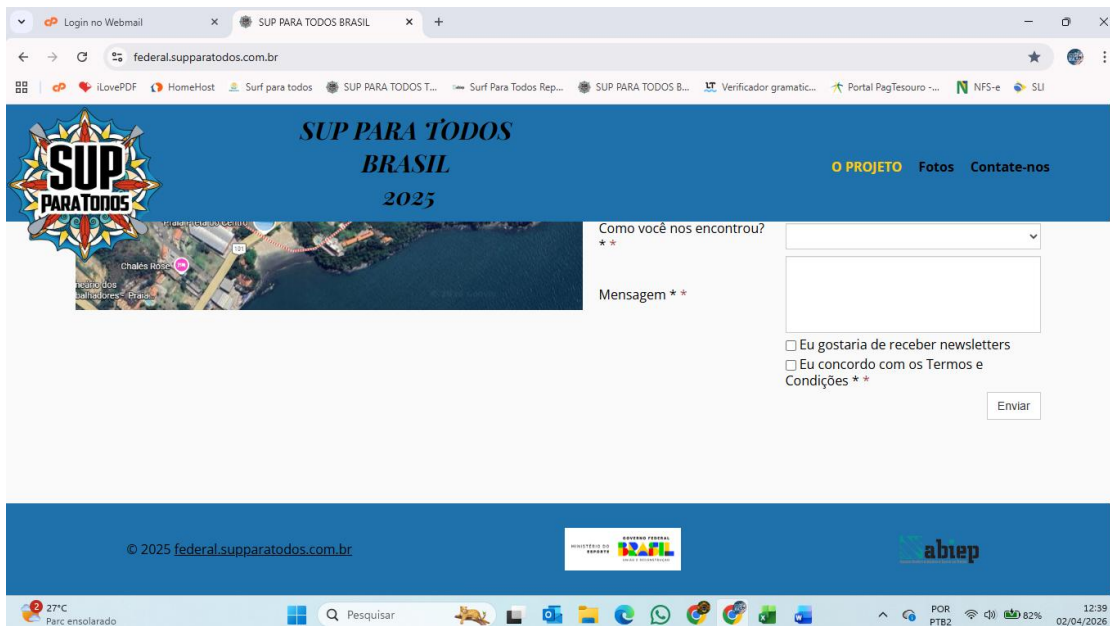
Login no Webmail
SUP PARA TODOS BRASIL
federal.supparatodos.com.br
iLovePDF HomeHost Surf para todos SUP PARA TODOS T... Surf Para Todos Rep... SUP PARA TODOS B... Verificador gramatic... Portal PagTesouro -... NFS-e SLI

SUP PARA TODOS BRASIL 2025

SUP PARA TODOS

O PROJETO Fotos Contate-nos

Chalés Rose
Praia

Como você nos encontrou? * *

Mensagem * *

Eu gostaria de receber newsletters
Eu concordo com os Termos e Condições * *

Enviar

© 2025 federal.supparatodos.com.br

MINISTÉRIO DO ESPORTE GOVERNO FEDERAL BRASIL

abiep

27°C Parc ensolarado
Pesquisar
POR PTB2 82%
12:39 02/04/2026